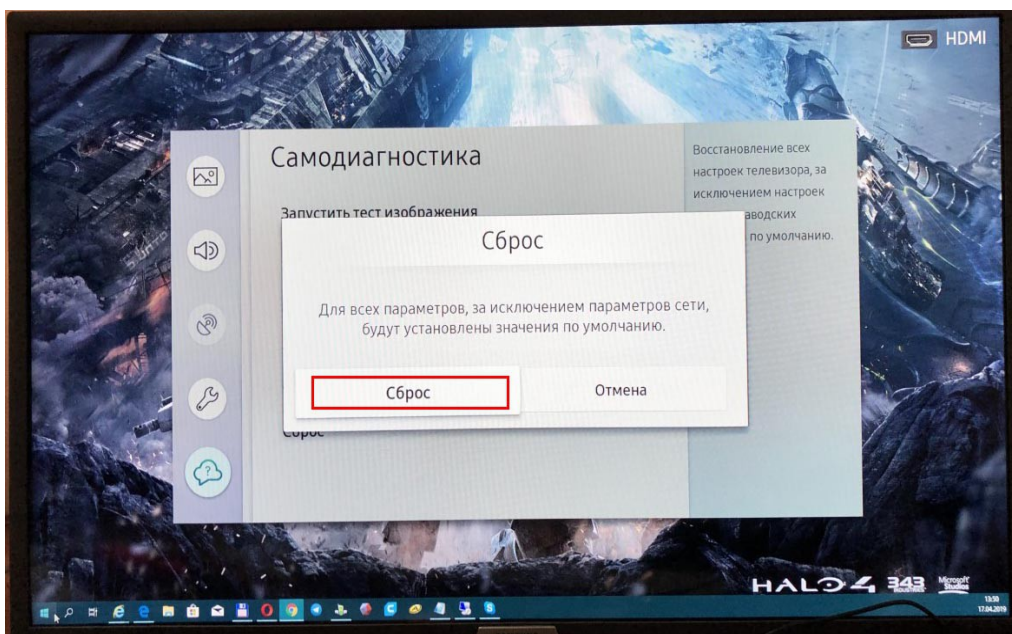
HDMI

Самодиагностика

Запустить тест изображения

Восстановление всех настроек телевизора, за исключением настроек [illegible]аводских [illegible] по умолчанию.

Сброс

Для всех параметров, за исключением параметров сети, будут установлены значения по умолчанию.

Сброс

Отмена

Сброс

HALO 4 343 INDUSTRIES Microsoft Studios

13:50
17.04.2019